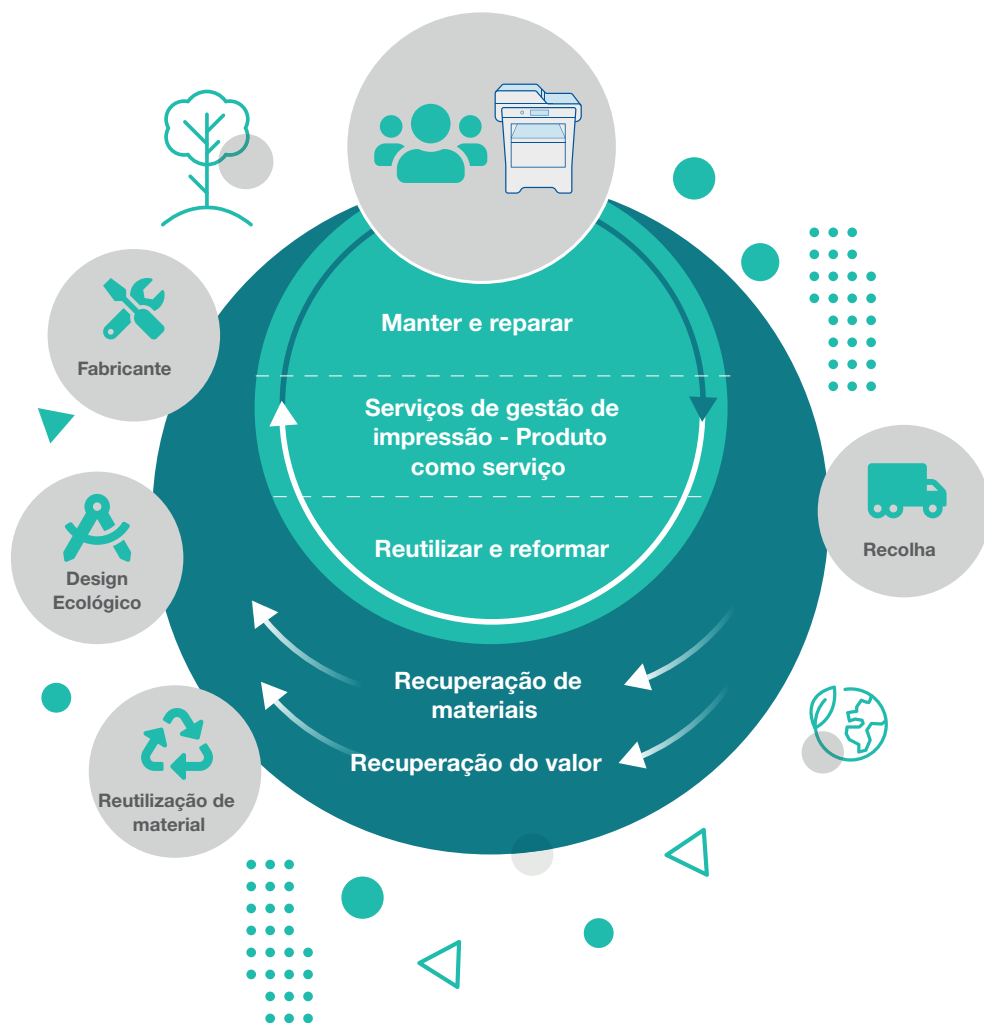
Manter e reparar

Serviços de gestão de impressão - Produto como serviço

Reutilizar e reformar

Recuperação de materiais

Recuperação do valor

Fabricante

Design Ecológico

Reutilização de material

Recolha